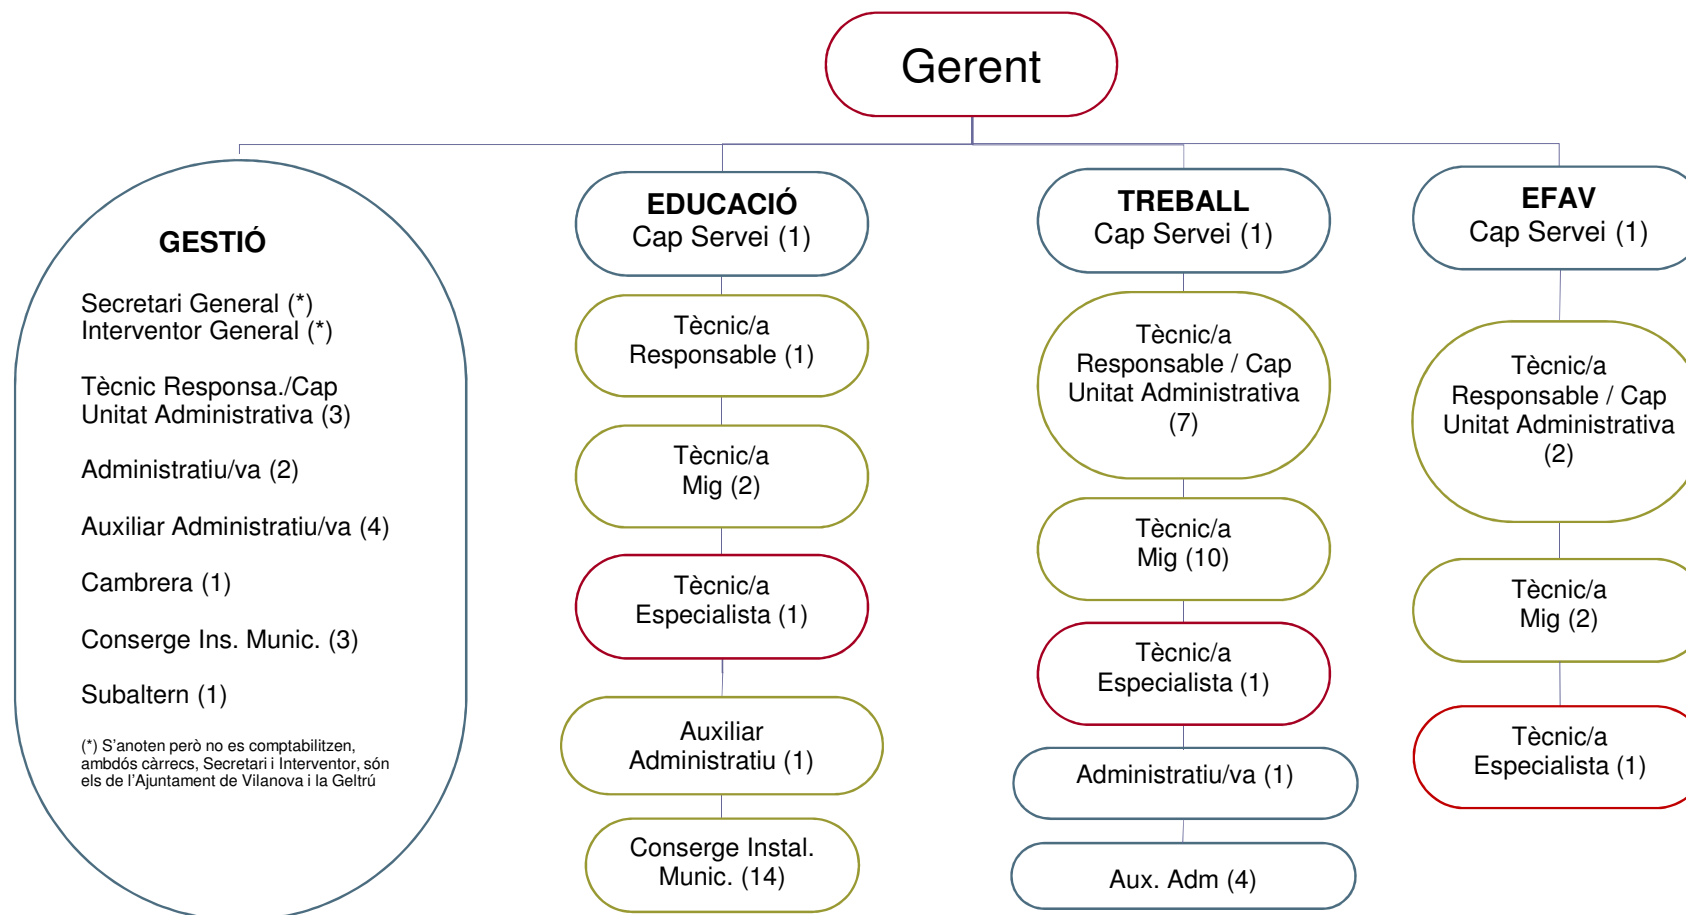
Gerent

GESTIÓ

Secretari General (*)
Interventor General (*)

Tècnic Responsa./Cap
Unitat Administrativa (3)

Administratiu/va (2)

Auxiliar Administratiu/va (4)

Cambrera (1)

Conserge Ins. Munic. (3)

Subaltern (1)

(*) S'anoten però no es comptabilitzen, ambdós càrrecs, Secretari i Interventor, són els de l'Ajuntament de Vilanova i la Geltrú

EDUCACIÓ
Cap Servei (1)

Tècnic/a
Responsable (1)

Tècnic/a
Mig (2)

Tècnic/a
Especialista (1)

Auxiliar
Administratiu (1)

Conserge Instal.
Munic. (14)

TREBALL
Cap Servei (1)

Tècnic/a
Responsable / Cap
Unitat Administrativa
(7)

Tècnic/a
Mig (10)

Tècnic/a
Especialista (1)

Administratiu/va (1)

Aux. Adm (4)

EFAV
Cap Servei (1)

Tècnic/a
Responsable / Cap
Unitat Administrativa
(2)

Tècnic/a
Mig (2)

Tècnic/a
Especialista (1)